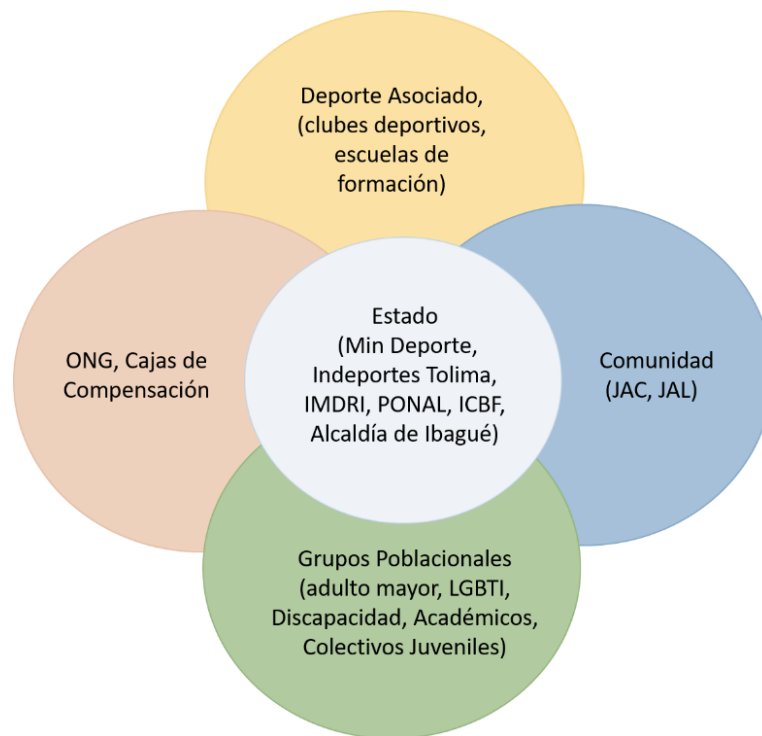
Deporte Asociado, (clubes deportivos, escuelas de formación)

ONG, Cajas de Compensación

Estado (Min Deporte, Indeportes Tolima, IMDRI, PONAL, ICBF, Alcaldía de Ibagué)

Comunidad (JAC, JAL)

Grupos Poblacionales (adulto mayor, LGBTI, Discapacidad, Académicos, Colectivos Juveniles)